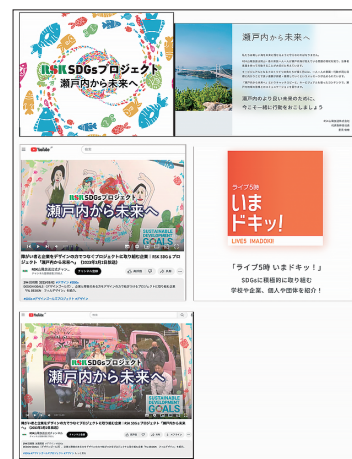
RSK SDGsプロジェクト
瀬戸内から未来へ

瀬戸内から未来へ

瀬戸内のより良い未来のために、
今こそ一緒に行動をおこしましょう

YouTube

RSK SDGsプロジェクト
瀬戸内から未来へ

SUSTAINABLE DEVELOPMENT GOALS

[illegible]

ライブ5時
いま
ドキッ!
LIVE5 IMADOKI

「ライブ5時 いまドキッ！」
SDGsに積極的に取り組む
学校や企業、個人や団体を紹介！

YouTube

RSK SDGsプロジェクト
瀬戸内から未来へ

SUSTAINABLE DEVELOPMENT GOALS

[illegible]